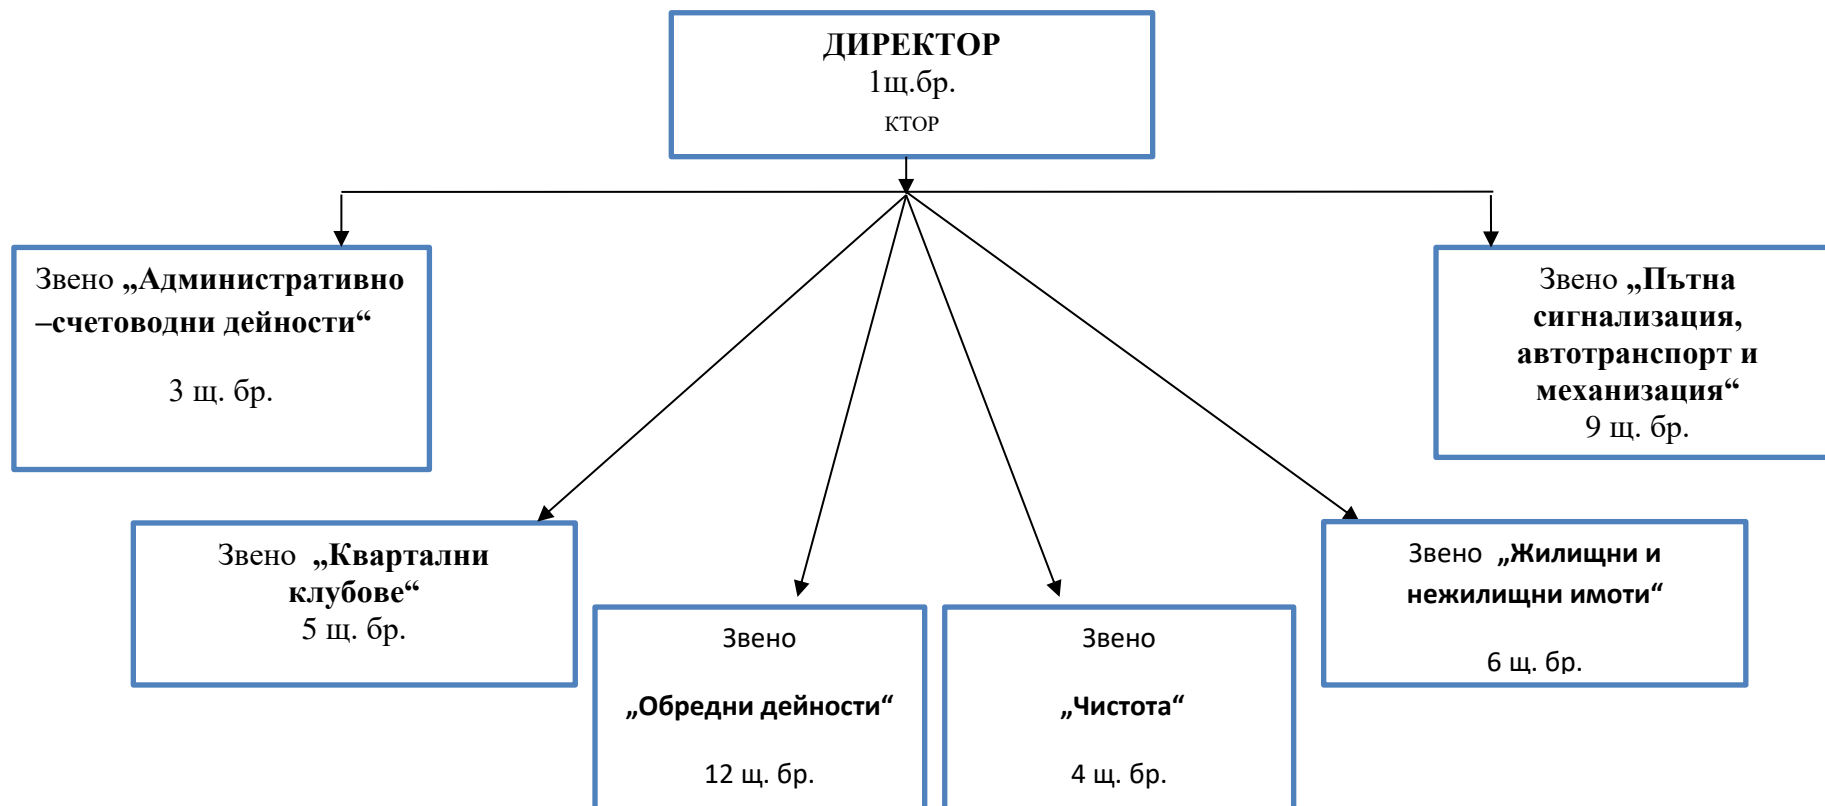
ДИРЕКТОР
1щ.бр.
КТОР

Звено „Административно –счетоводни дейности“

3 щ. бр.

Звено „Пътна сигнализация, автотранспорт и механизация“
9 щ. бр.

Звено „Квартални клубове“
5 щ. бр.

Звено

„Обредни дейности“

12 щ. бр.

Звено

„Чистота“

4 щ. бр.

Звено „Жилищни и нежилищни имоти“

6 щ. бр.